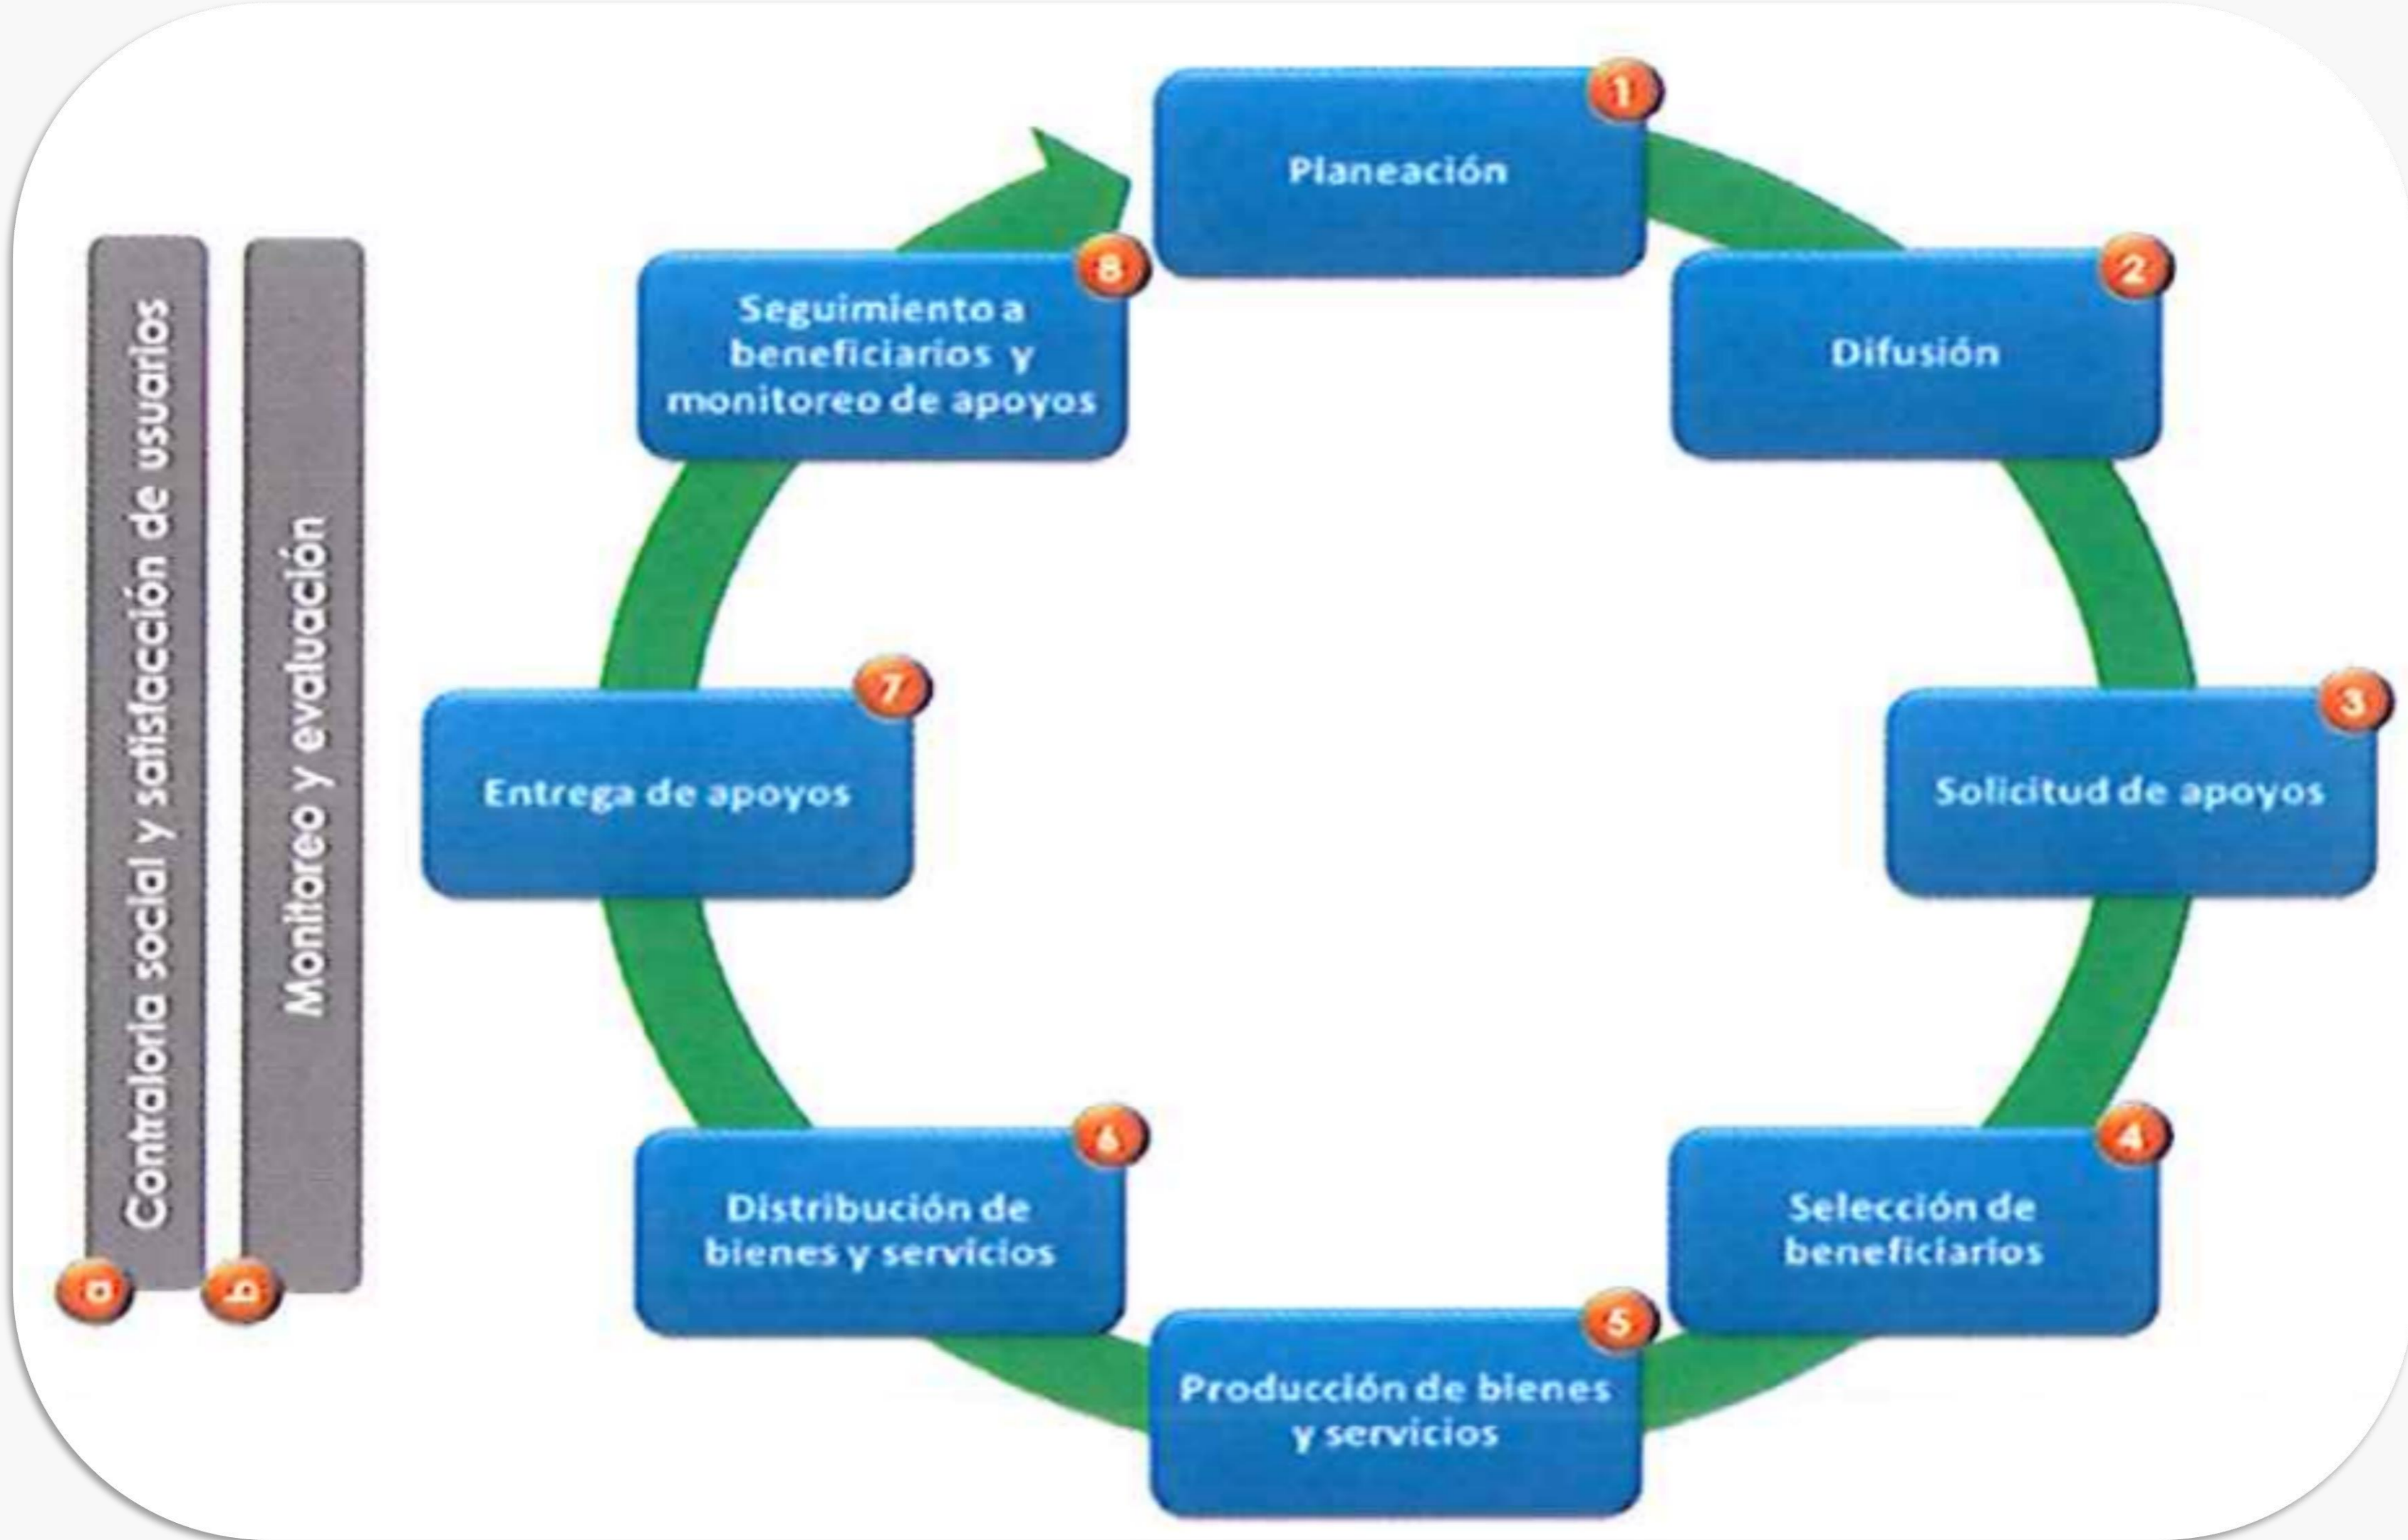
Contraloría social y satisfacción de usuarios
a

Monitoreo y evaluación
b

1
Planeación

2
Difusión

3
Solicitud de apoyos

4
Selección de beneficiarios

5
Producción de bienes y servicios

6
Distribución de bienes y servicios

7
Entrega de apoyos

8
Seguimiento a beneficiarios y monitoreo de apoyos